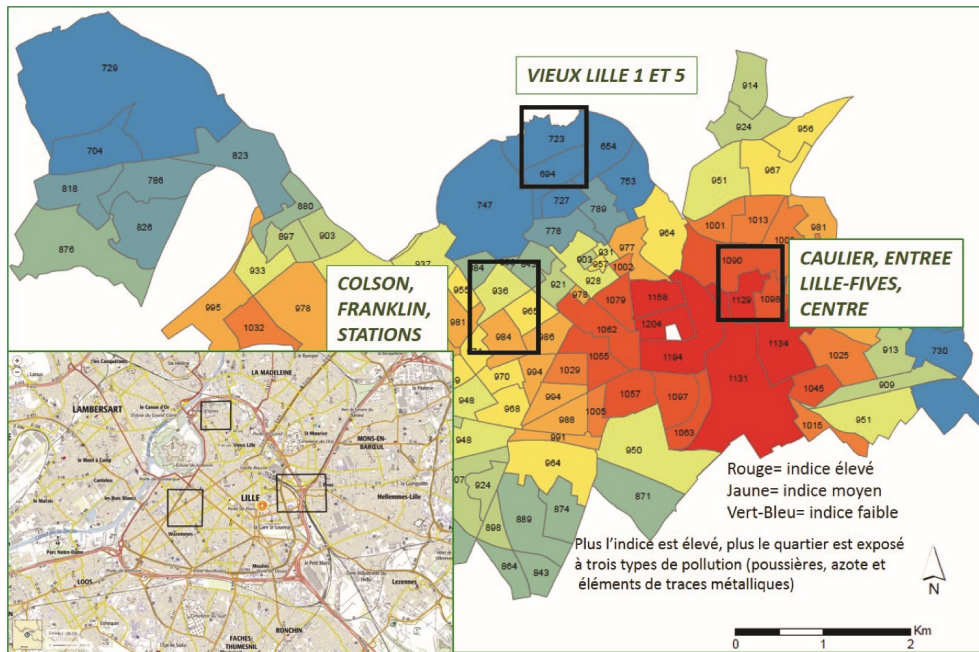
VIEUX LILLE 1 ET 5

CAULIER, ENTREE LILLE-FIVES, CENTRE

COLSON, FRANKLIN, STATIONS

729
704
823
818
786
826
876
880
897
903
933
995
978
1032
937
723
654
694
753
727
789
747
778
964
977
931
957
903
1002
928
921
978
1079
1158
1204
1062
1055
1194
1001
1013
981
1090
1129
1098
1134
1131
1045
1025
913
730
909
951
1015
914
924
956
951
967
784
936
965
984
986
955
981
970
994
1029
994
968
988
1005
1057
1097
1063
991
948
950
964
871
924
898
889
874
864
843

LA MADELEINE
LAMBERSART
MONS-EN-BAROEUL
Hellemmes-Lille
LILLE
Vieux Lille
LOOS
Lezennes
RONCHIN
FACHES-THUMESNIL

Rouge= indice élevé
Jaune= indice moyen
Vert-Bleu= indice faible

Plus l'indice est élevé, plus le quartier est exposé à trois types de pollution (poussières, azote et éléments de traces métalliques)

N

Km
0
1
2